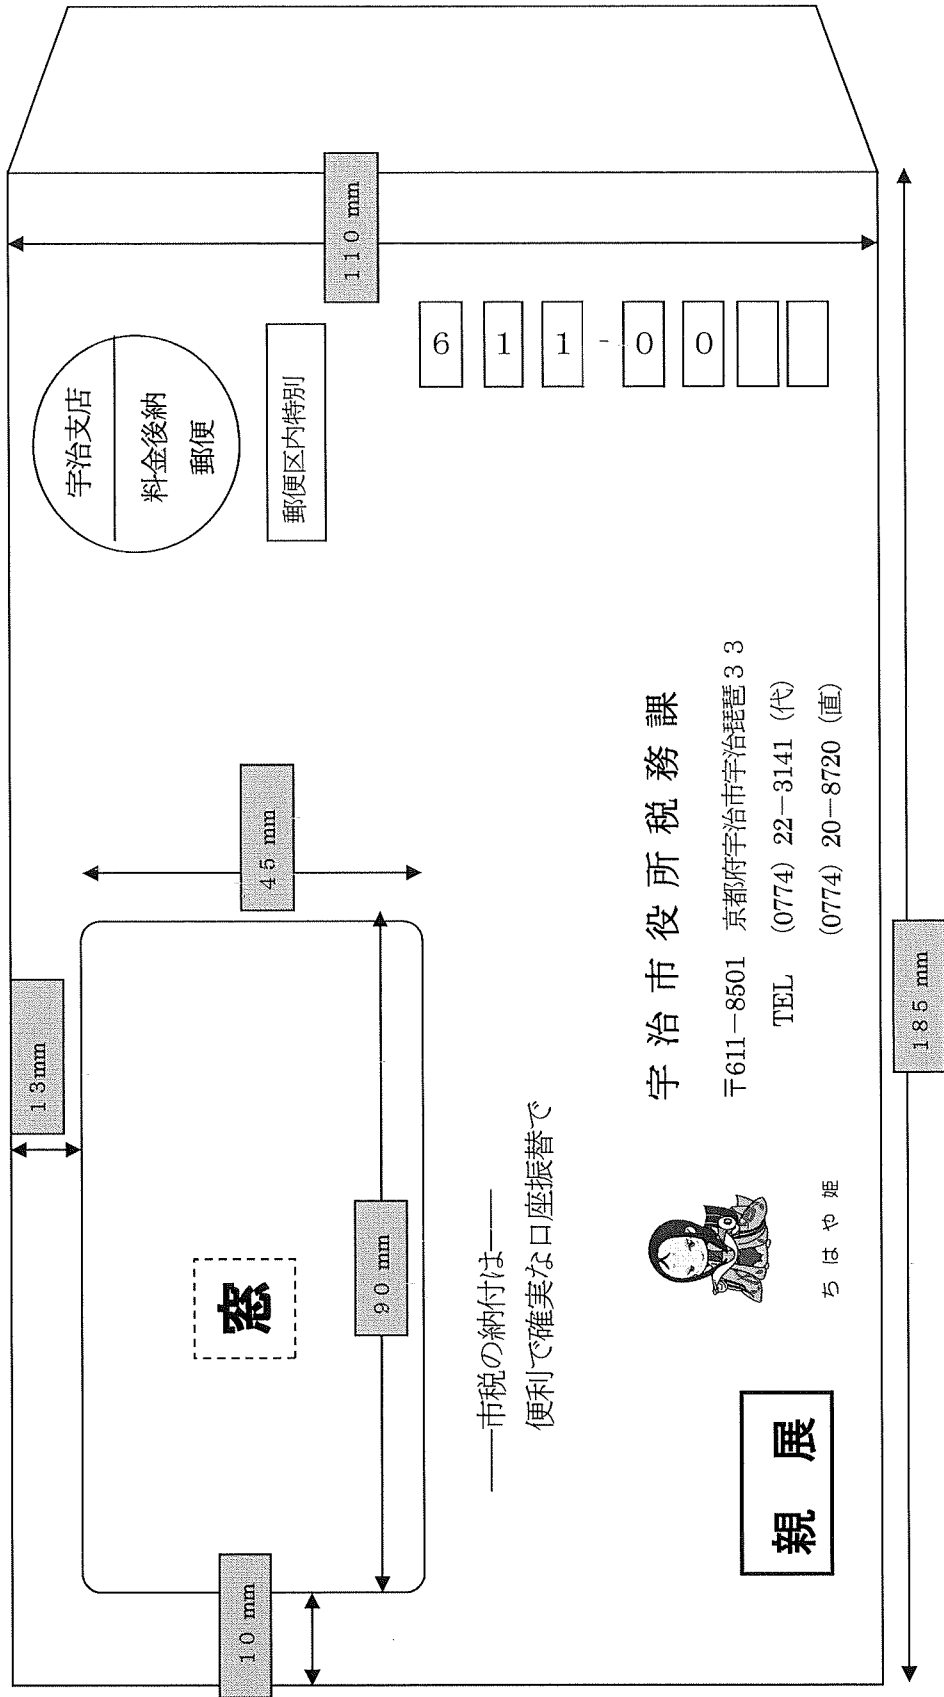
110 mm

宇治支店
料金後納
郵便

郵便区内特別

6 1 1 - 0 0

45 mm

13 mm

窓

90 mm

10 mm

宇治市役所税務課
〒611−8501 京都府宇治市宇治琵琶３３
TEL (0774) 22−3141 (代)
(0774) 20−8720 (直)

185 mm

ーー市税の納付はーー
便利で確実な口座振替で

ちはや姫

親展